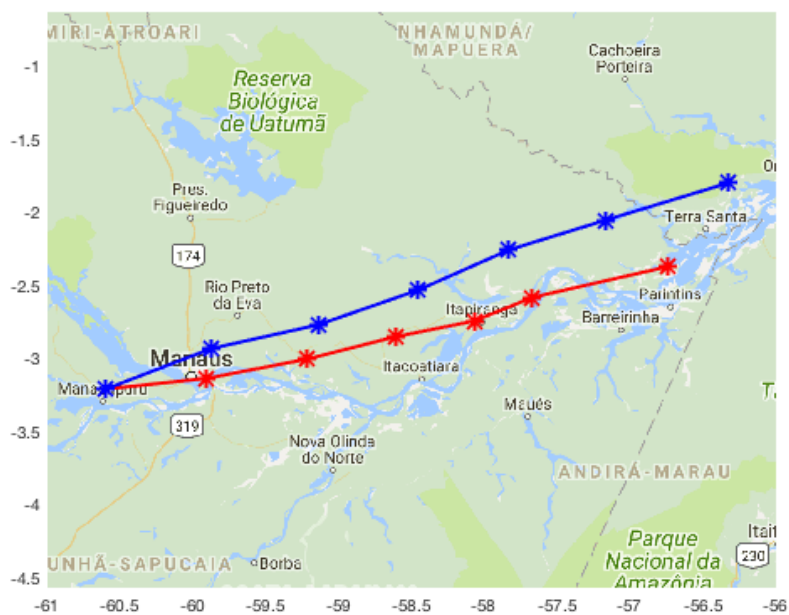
MIRI-ATROARI
NHAMUNDÁ/ MAPUERA
Cachoeira Porteira
Reserva Biológica de Uatumã
Pres. Figueiredo
174
Rio Preto da Eva
Manaus
Manacapuru
319
Nova Olinda do Norte
Itacoatiara
Itapiranga
Barreirinha
Parintins
Terra Santa
Or
Maués
ANDIRÁ-MARAU
Parque Nacional da Amazônia
Itait
230
UNHÃ-SAPUCAIA
Borba
T

-1
-1.5
-2
-2.5
-3
-3.5
-4
-4.5

-61
-60.5
-60
-59.5
-59
-58.5
-58
-57.5
-57
-56.5
-56